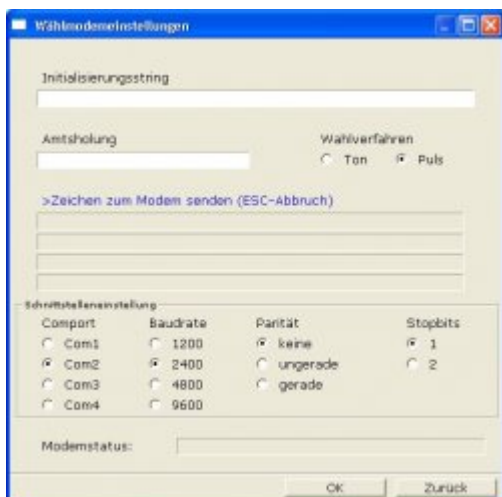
Wählmodemeinstellungen

Initialisierungsstring

Amtsholung

Wahlverfahren
Ton
Puls

>Zeichen zum Modem senden (ESC-Abbruch)

Schnittstelleneinstellung

Comport
Com1
Com2
Com3
Com4

Baudrate
1200
2400
4800
9600

Parität
keine
ungerade
gerade

Stopbits
1
2

Modemstatus:

OK
Zurück